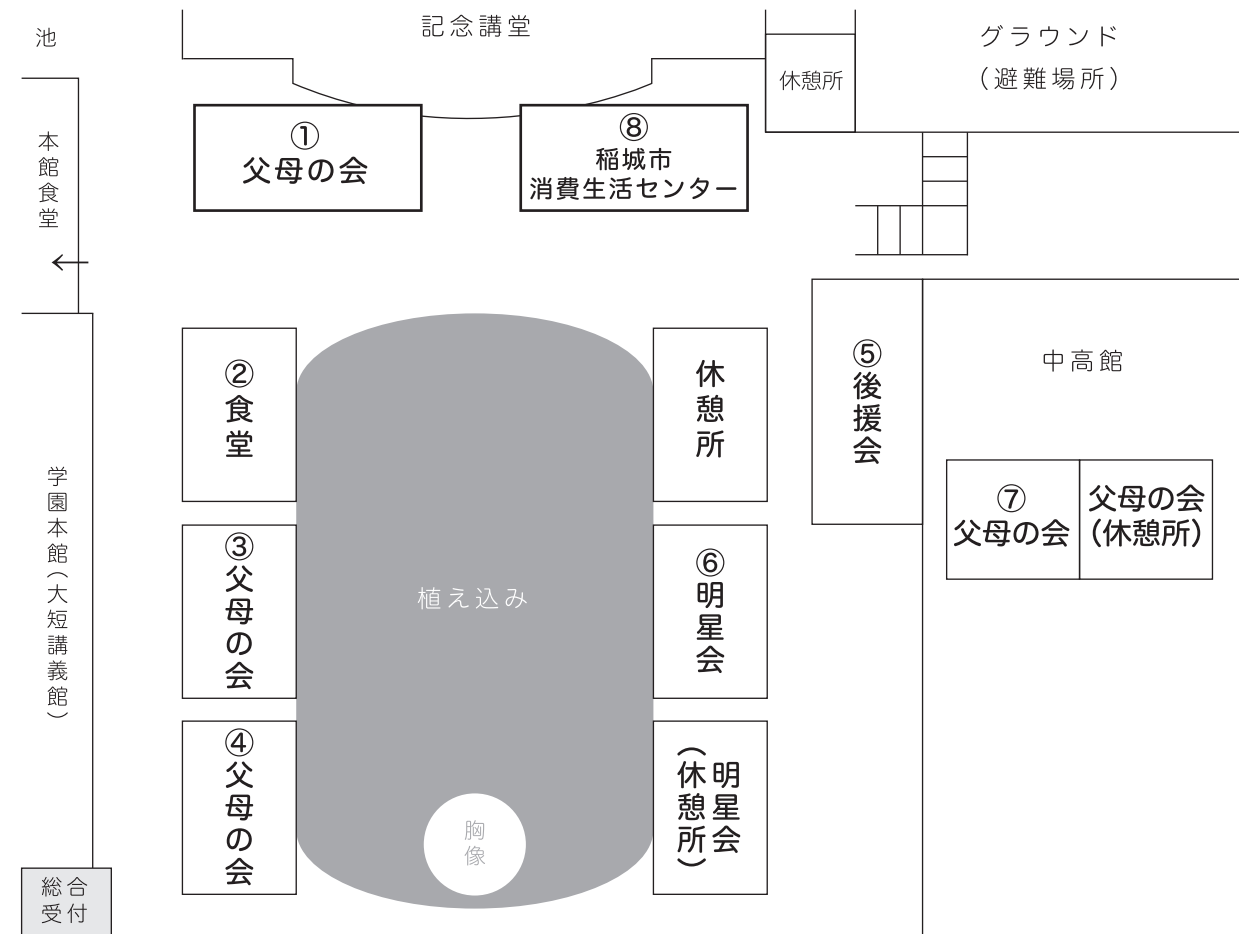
池

記念講堂

休憩所

グラウンド
（避難場所）

本館食堂
←

①
父母の会

⑧
稲城市
消費生活センター

学園本館（大短講義館）

②
食堂

③
父母の会

④
父母の会

植え込み

胸像

休憩所

⑥
明星会

明星会
（休憩所）

⑤
後援会

中高館

⑦
父母の会

父母の会
（休憩所）

総合受付